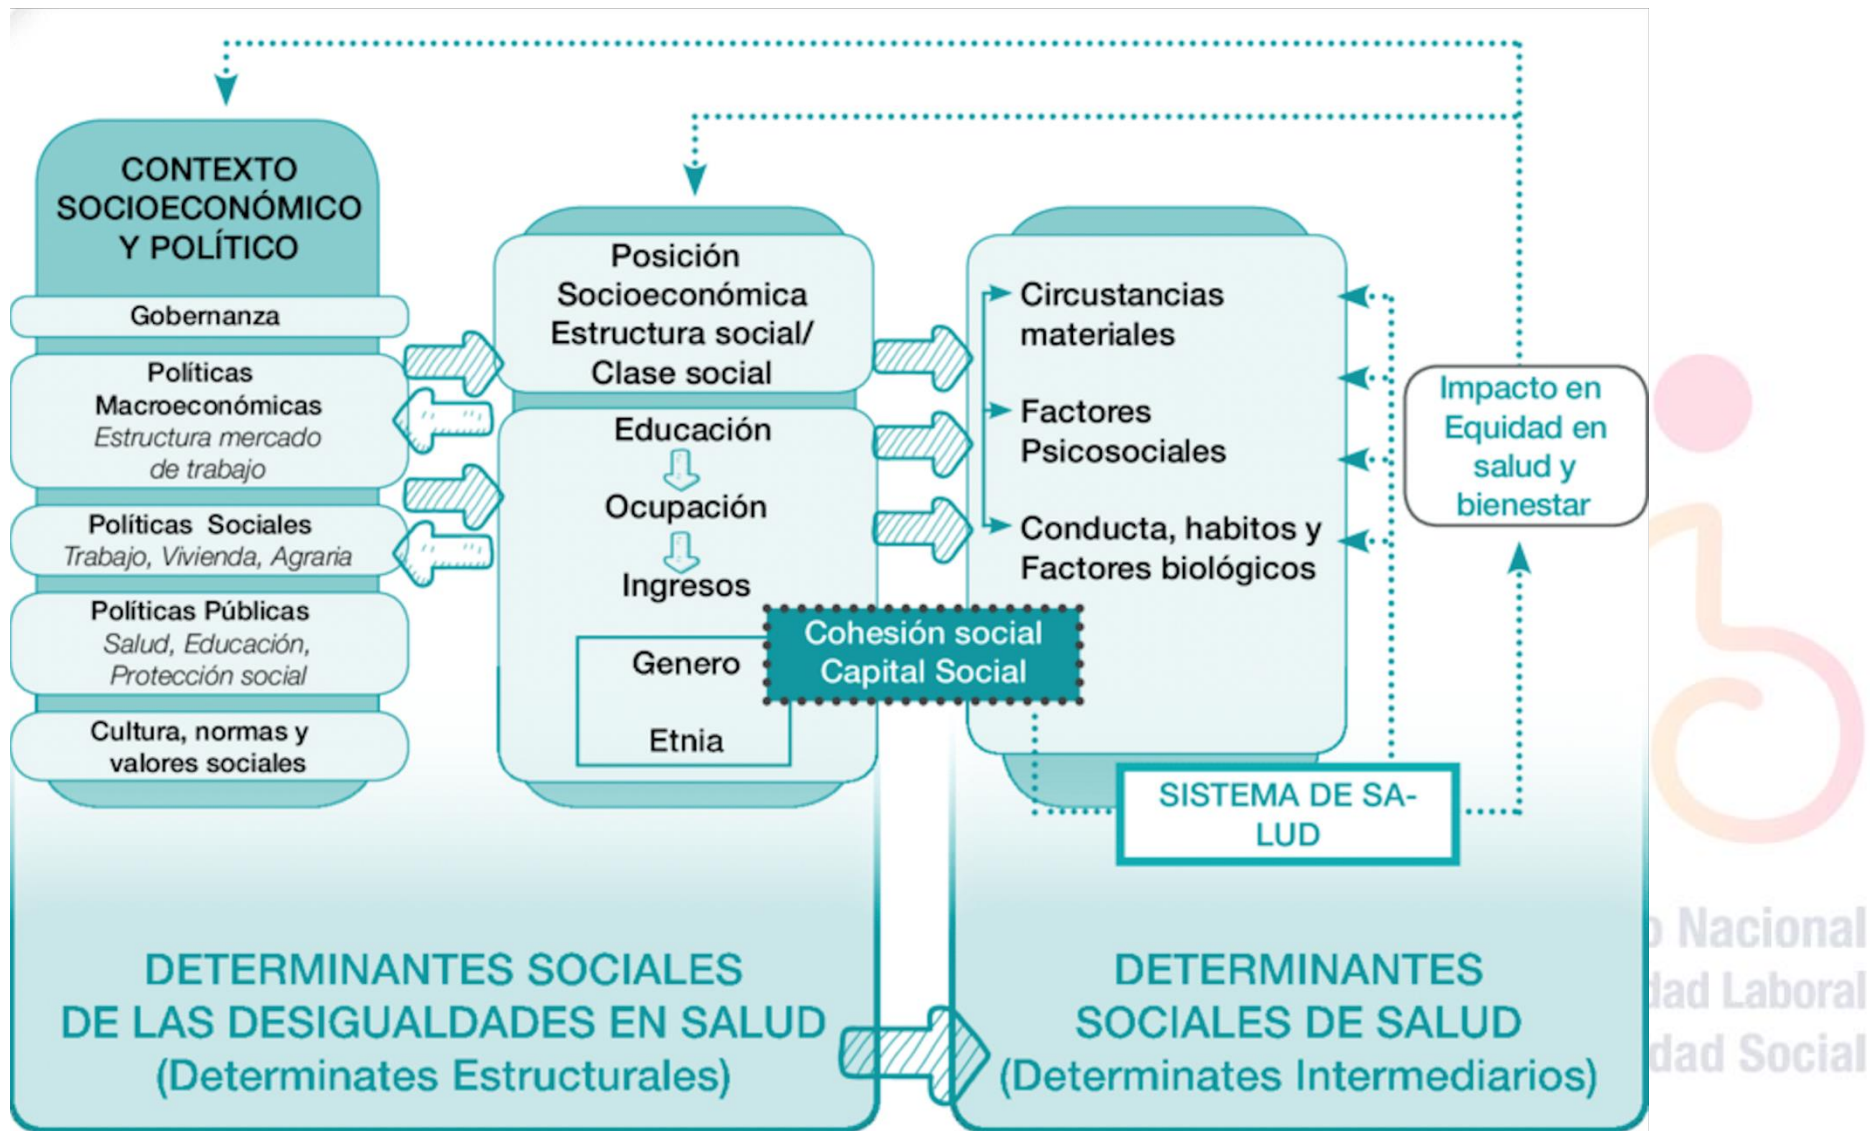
CONTEXTO SOCIOECONÓMICO Y POLÍTICO

Gobernanza

Políticas Macroeconómicas
*Estructura mercado de trabajo*

Políticas Sociales
*Trabajo, Vivienda, Agraria*

Políticas Públicas
*Salud, Educación, Protección social*

Cultura, normas y valores sociales

Posición Socioeconómica
Estructura social/
Clase social

Educación
Ocupación
Ingresos

Genero
Etnia

Cohesión social
Capital Social

Circunstancias materiales

Factores Psicosociales

Conducta, habitos y Factores biológicos

Impacto en Equidad en salud y bienestar

SISTEMA DE SA-LUD

DETERMINANTES SOCIALES DE LAS DESIGUALDADES EN SALUD
(Determinates Estructurales)

DETERMINANTES SOCIALES DE SALUD
(Determinates Intermediarios)

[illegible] Nacional
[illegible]dad Laboral
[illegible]dad Social